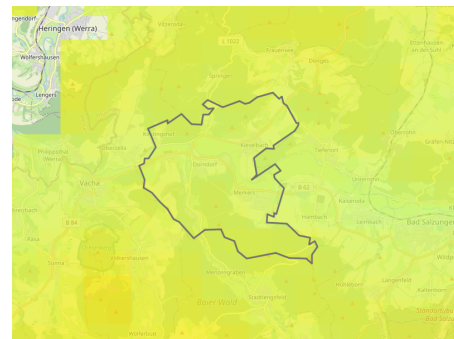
gendorf
Heringen (Werra)
Wölfershausen
Lengers
ode
Vacha
Philippsthal (Werra)
B 84
Unterbreizbach
Dorndorf
Merkers
Kieselbach
Tiefenort
B 62
Bad Salzungen
Langenfeld
Leimbach
Kaltenborn
Moorgrün
Vitzeroda
Springen
Dönges
Frauensee
Merkers
Hämbach
Kaiseroda
Oechsen
Völkershausen
Stadtlengsfeld
Wiesenthal
Dermbach
Gräfen Nitzenhausen
B 19
Barchfeld
Breitungen
Bad Salzungen
Tiefenort
Möhra